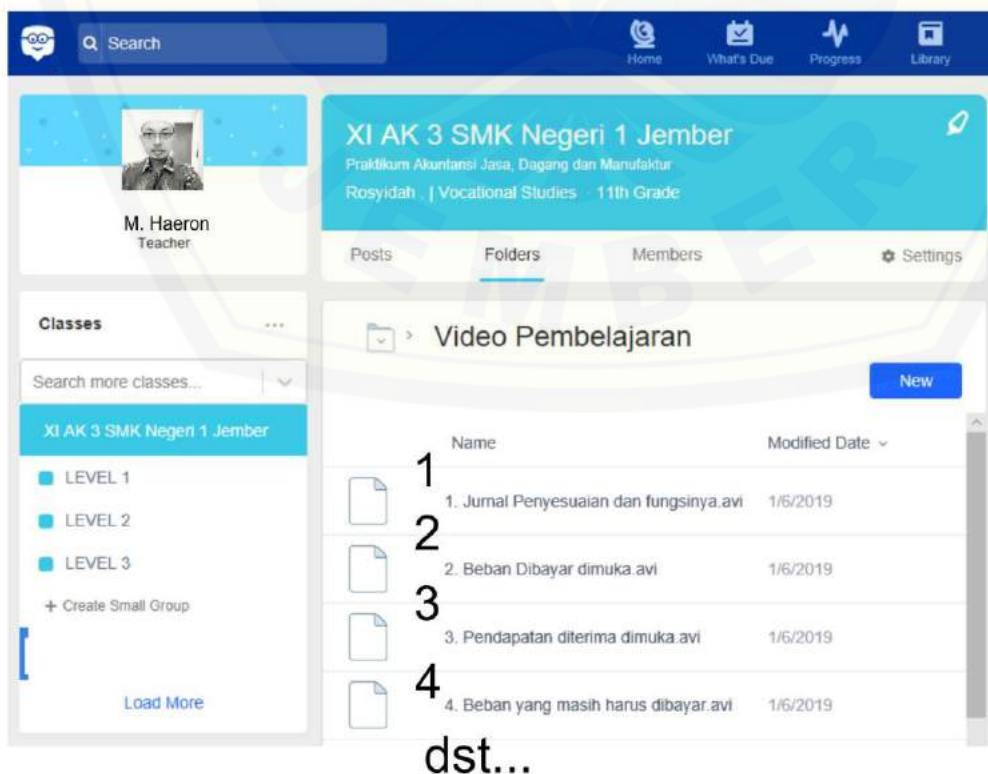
Search

Home What's Due Progress Library

M. Haeron
Teacher

XI AK 3 SMK Negeri 1 Jember
Praktikum Akuntansi Jasa, Dagang dan Manufaktur
Rosyidah | Vocational Studies 11th Grade

Posts Folders Members Settings

Classes ...

Search more classes...

XI AK 3 SMK Negeri 1 Jember

LEVEL 1
LEVEL 2
LEVEL 3
+ Create Small Group

Load More

Video Pembelajaran

New

| Name | Modified Date |
|---|---|
| 1 1. Jurnal Penyesuaian dan fungsinya.avi | 1/6/2019 |
| 2 2. Beban Dibayar dimuka.avi | 1/6/2019 |
| 3 3. Pendapatan diterima dimuka.avi | 1/6/2019 |
| 4 4. Beban yang masih harus dibayar.avi | 1/6/2019 |

dst...